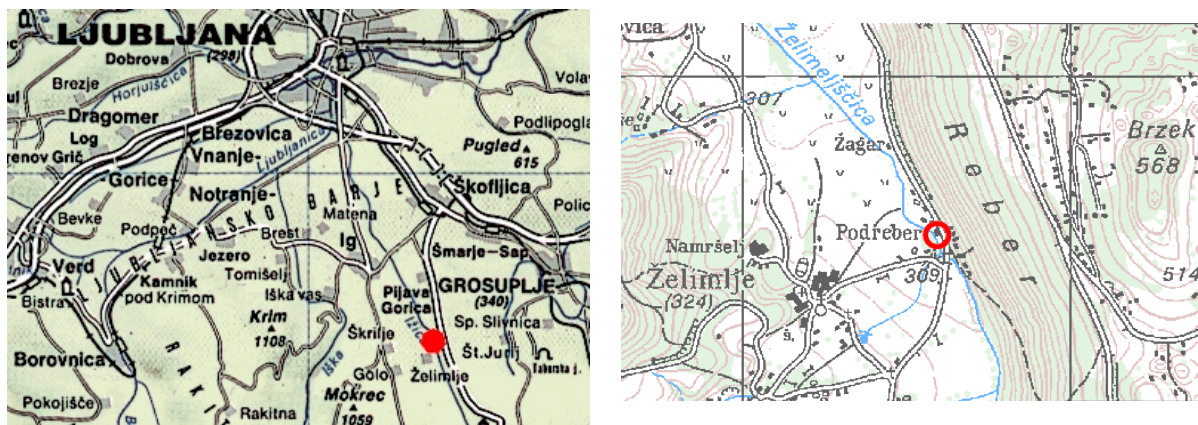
LJUBLJANA
Dobrova
(298)
Brezje
Horjulščica
Volav
Dragomer
Brezovica
Podlipoglav
Log
Vnanje
Ljubljanica
Pugled
615
renov Grič
Gorice
Notranje
Škofljica
BARJE
Bevke
Matena
Polic
Podpeč
LJUBLJANSKO
Brest
Ig
Šmarje-Sap.
Verd
Jezero
Tomišelj
GROSUPLJE
Pijava
(340)
Bistra
Kamnik
pod Krimom
Iška vas
Gorica
Krim
Sp. Slivnica
1108
Škrilje
Borovnica
Iška
Št. Jurij
Tabonka j.
Golo
Želimlje
RAKIT
Mokrec
Pokojišče
Rakitna
1059

vica
Želimeljščica
307
Brzek
Žagar
Reber
568
Namršelj
Podreber
Želimlje
309
(324)
514
Š.